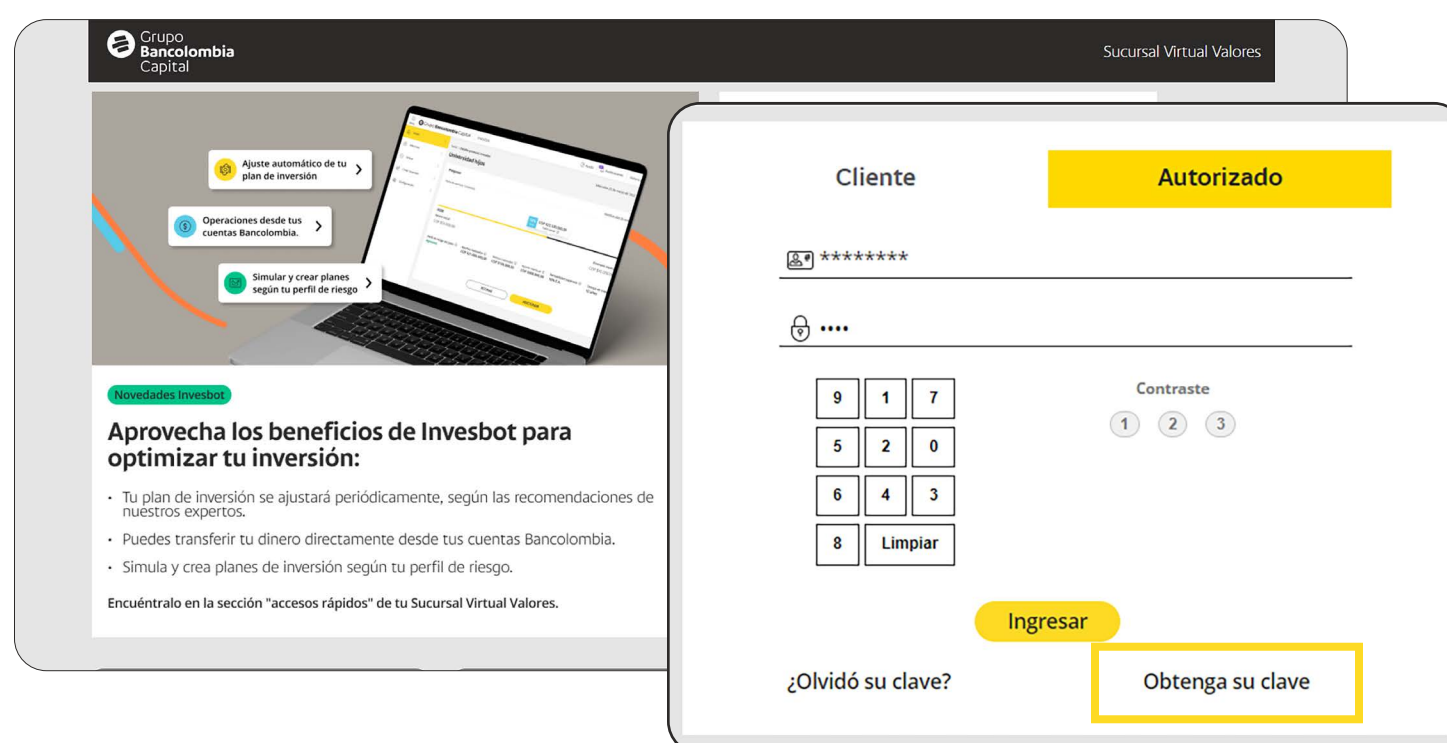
Grupo Bancolombia Capital

Sucursal Virtual Valores

Ajuste automático de tu plan de inversión

Operaciones desde tus cuentas Bancolombia.

Simular y crear planes según tu perfil de riesgo

Novedades Invesbot

Aprovecha los beneficios de Invesbot para optimizar tu inversión:

• Tu plan de inversión se ajustará periódicamente, según las recomendaciones de nuestros expertos.
• Puedes transferir tu dinero directamente desde tus cuentas Bancolombia.
• Simula y crea planes de inversión según tu perfil de riesgo.

Encuéntralo en la sección "accesos rápidos" de tu Sucursal Virtual Valores.

Cliente

Autorizado

********

••••

| 9 | 1 | 7 |
|---|---|---|
| 5 | 2 | 0 |
| 6 | 4 | 3 |
| 8 | Limpiar | |

Contraste

1 2 3

Ingresar

¿Olvidó su clave?

Obtenga su clave